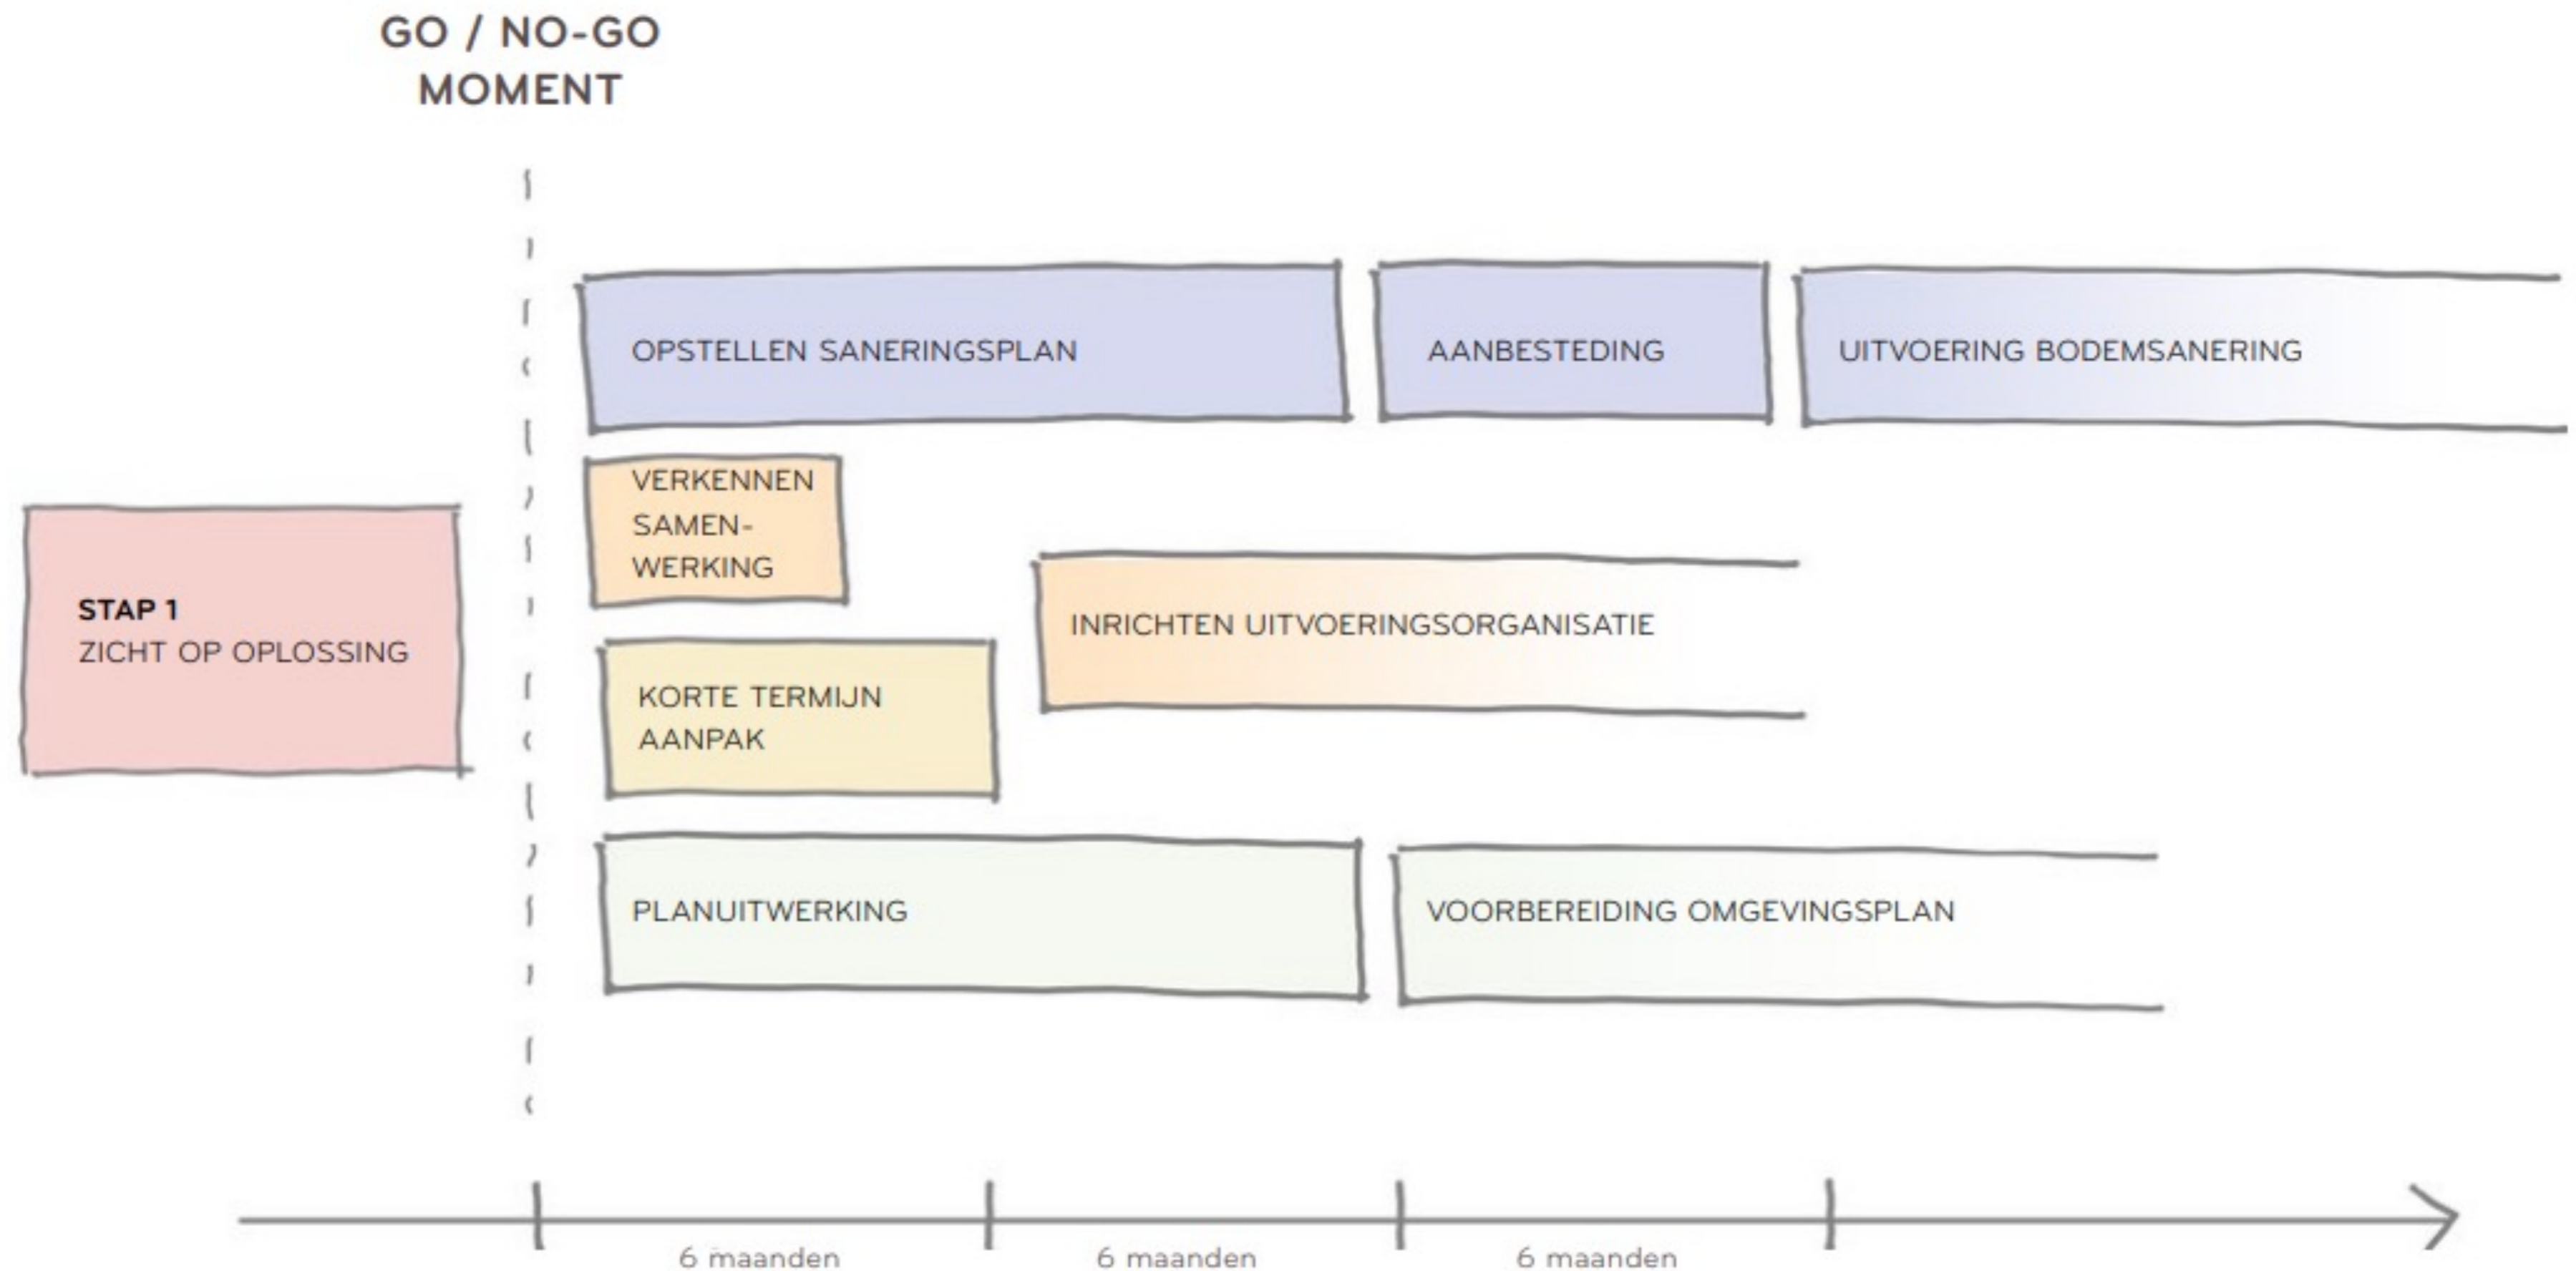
GO / NO-GO MOMENT

STAP 1
ZICHT OP OPLOSSING

OPSTELLEN SANERINGSPLAN

AANBESTEDING

UITVOERING BODEMSANERING

VERKENNEN SAMENWERKING

INRICHTEN UITVOERINGSORGANISATIE

KORTE TERMIJN AANPAK

PLANUITWERKING

VOORBEREIDING OMGEVINGSPLAN

6 maanden

6 maanden

6 maanden